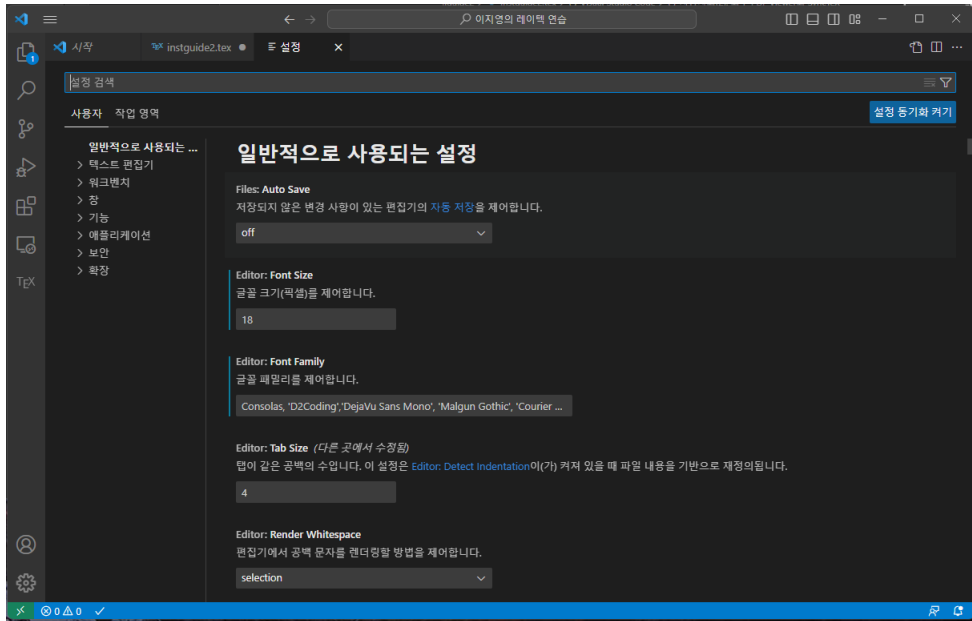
이지영의 레이텍 연습

시작 instguide2.tex ● 설정 ×

설정 검색

사용자 작업 영역

설정 동기화 켜기

일반적으로 사용되는 ...
> 텍스트 편집기
> 워크벤치
> 창
> 기능
> 애플리케이션
> 보안
> 확장

일반적으로 사용되는 설정

Files: Auto Save
저장되지 않은 변경 사항이 있는 편집기의 자동 저장을 제어합니다.
off

Editor: Font Size
글꼴 크기(픽셀)를 제어합니다.
18

Editor: Font Family
글꼴 패밀리를 제어합니다.
Consolas, 'D2Coding','DejaVu Sans Mono', 'Malgun Gothic', 'Courier ...

Editor: Tab Size (다른 곳에서 수정됨)
탭이 같은 공백의 수입니다. 이 설정은 Editor: Detect Indentation이(가) 켜져 있을 때 파일 내용을 기반으로 재정의됩니다.
4

Editor: Render Whitespace
편집기에서 공백 문자를 렌더링할 방법을 제어합니다.
selection

TEX

⊗ 0 ⚠ 0 ✓